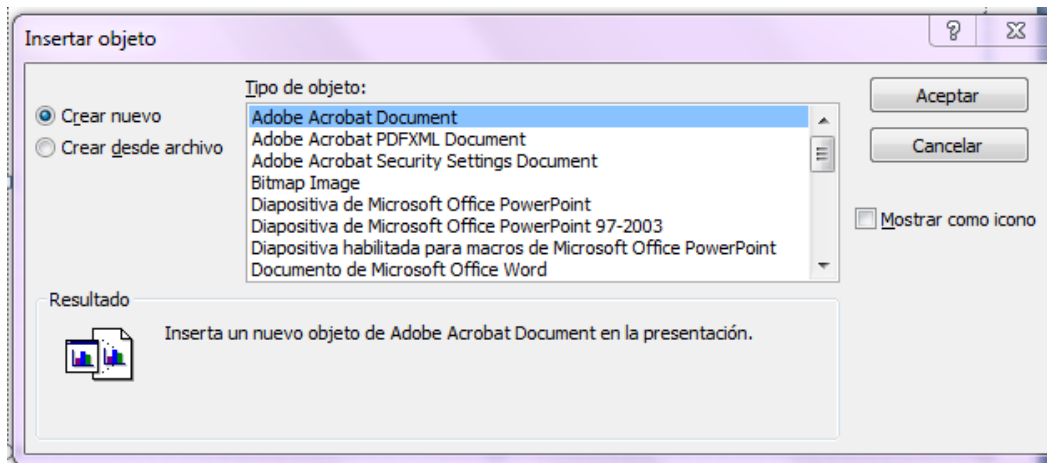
Insertar objeto

Crear nuevo
Crear desde archivo

Tipo de objeto:
Adobe Acrobat Document
Adobe Acrobat PDFXML Document
Adobe Acrobat Security Settings Document
Bitmap Image
Diapositiva de Microsoft Office PowerPoint
Diapositiva de Microsoft Office PowerPoint 97-2003
Diapositiva habilitada para macros de Microsoft Office PowerPoint
Documento de Microsoft Office Word

Aceptar
Cancelar

Mostrar como icono

Resultado
Inserta un nuevo objeto de Adobe Acrobat Document en la presentación.